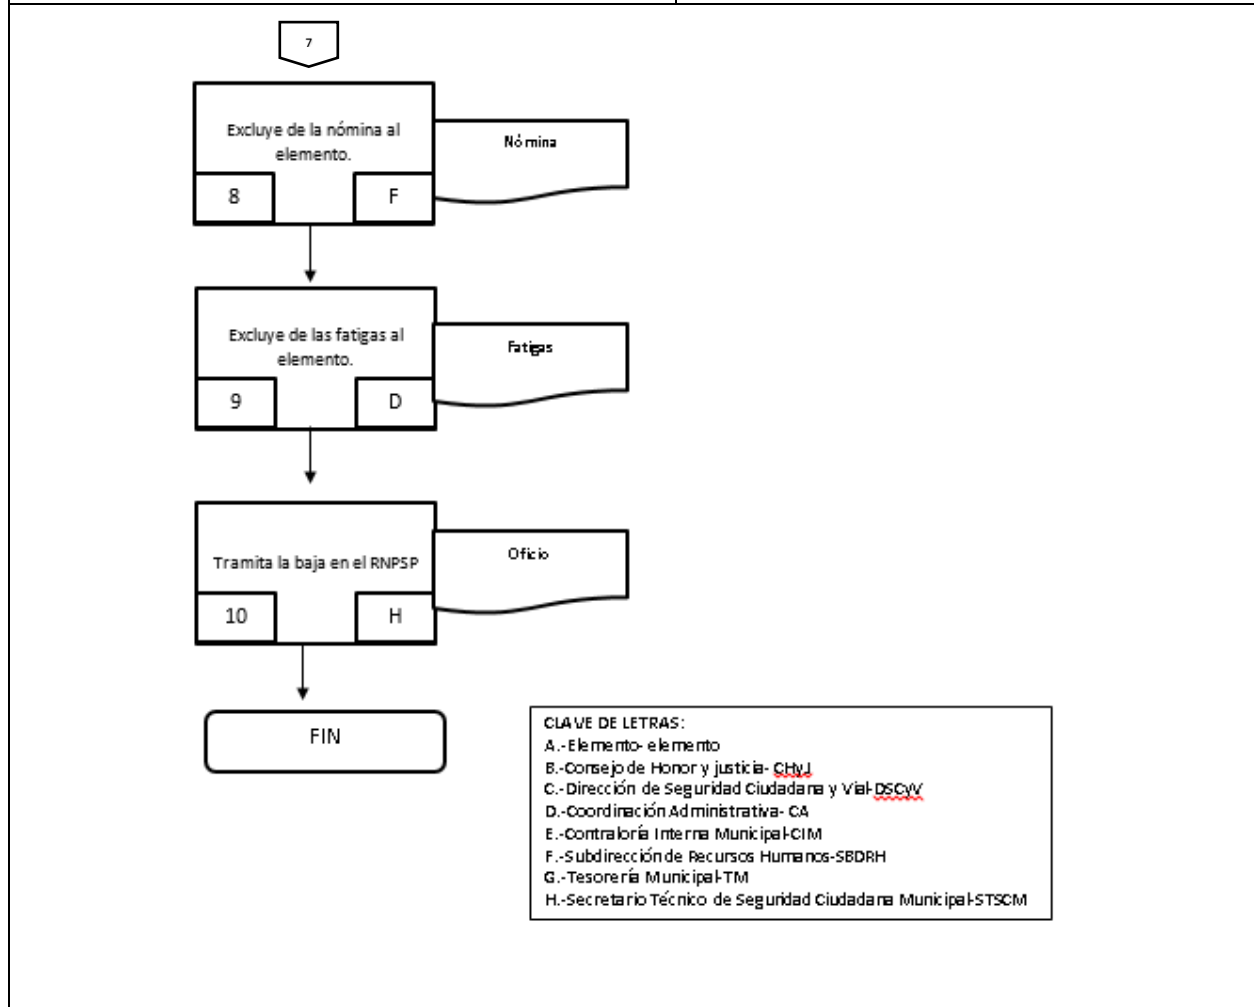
7

Excluye de la nómina al elemento.

8

F

Nómina

Excluye de las fatigas al elemento.

9

D

Fatigas

Tramita la baja en el RNPSP

10

H

Oficio

FIN

CLAVE DE LETRAS:
A.-Elemento- elemento
B.-Consejo de Honor y justicia- CHyJ
C.-Dirección de Seguridad Ciudadana y Vial-DSCyV
D.-Coordinación Administrativa- CA
E.-Contraloría Interna Municipal-CIM
F.-Subdirección de Recursos Humanos-SBDRH
G.-Tesorería Municipal-TM
H.-Secretario Técnico de Seguridad Ciudadana Municipal-STSCM